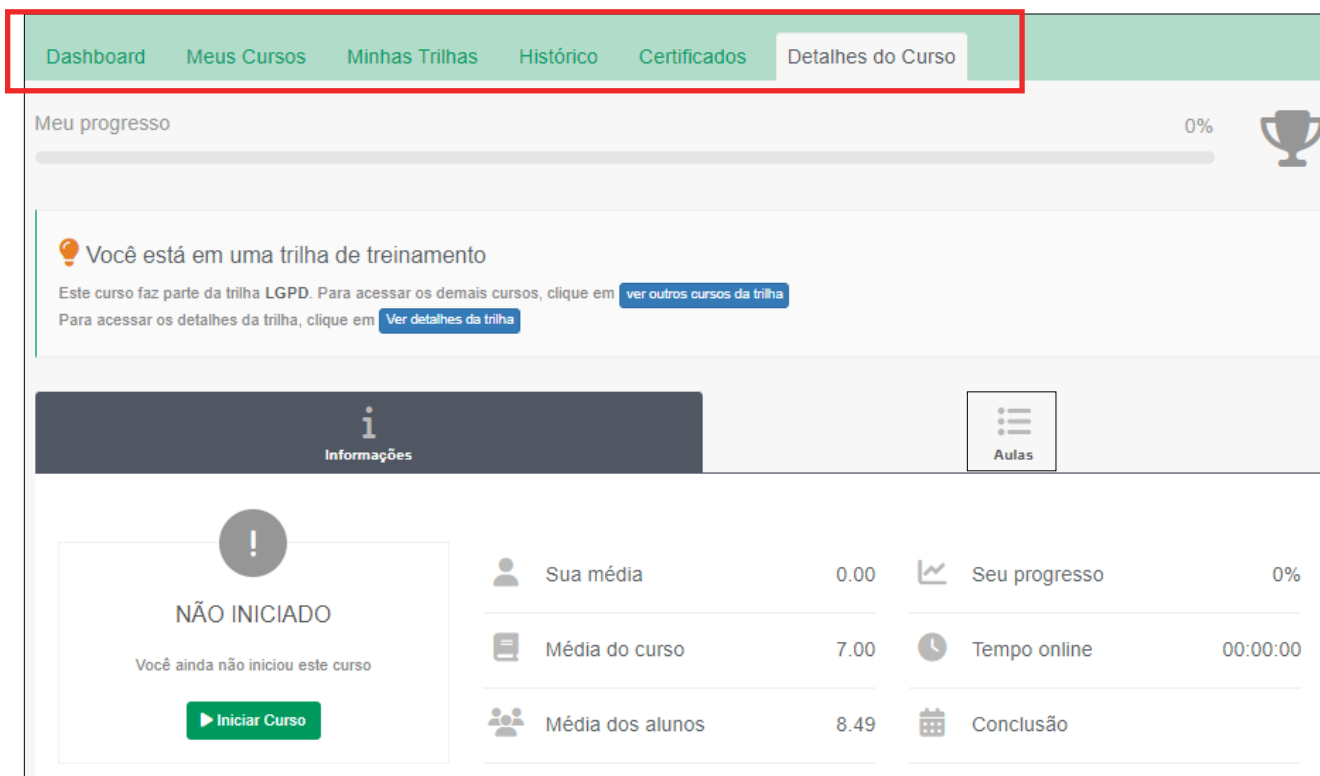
Dashboard Meus Cursos Minhas Trilhas Histórico Certificados Detalhes do Curso

Meu progresso 0%

Você está em uma trilha de treinamento

Este curso faz parte da trilha **LGPD**. Para acessar os demais cursos, clique em ver outros cursos da trilha

Para acessar os detalhes da trilha, clique em Ver detalhes da trilha

i
Informações

Aulas

!

NÃO INICIADO

Você ainda não iniciou este curso

Iniciar Curso

| | | | |
|---|---|---|---|
| Sua média | 0.00 | Seu progresso | 0% |
| Média do curso | 7.00 | Tempo online | 00:00:00 |
| Média dos alunos | 8.49 | Conclusão | |